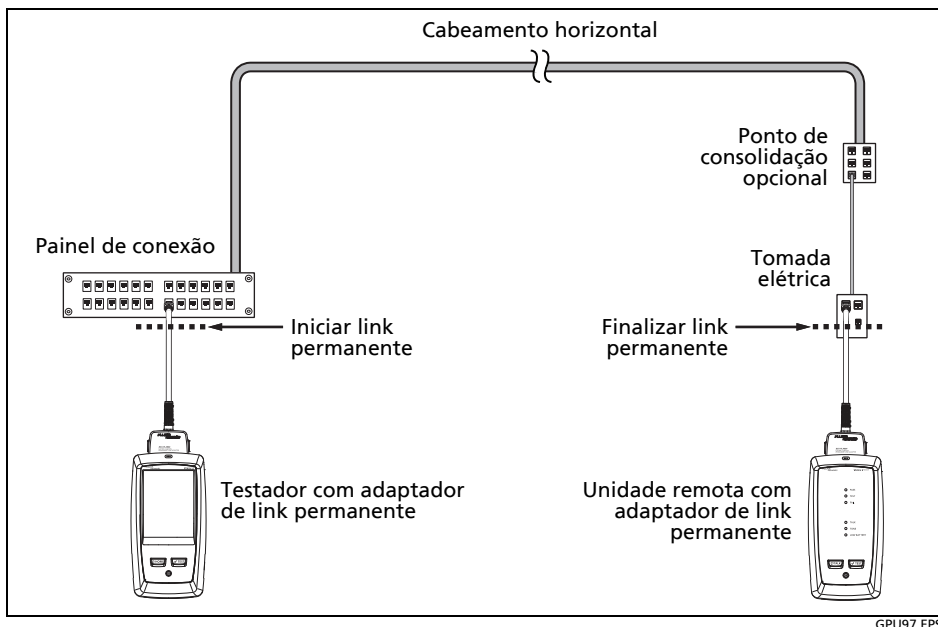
Cabeamento horizontal

Ponto de consolidação opcional

Painel de conexão

Tomada elétrica

Iniciar link permanente

Finalizar link permanente

Testador com adaptador de link permanente

Unidade remota com adaptador de link permanente

GPU97.EPS